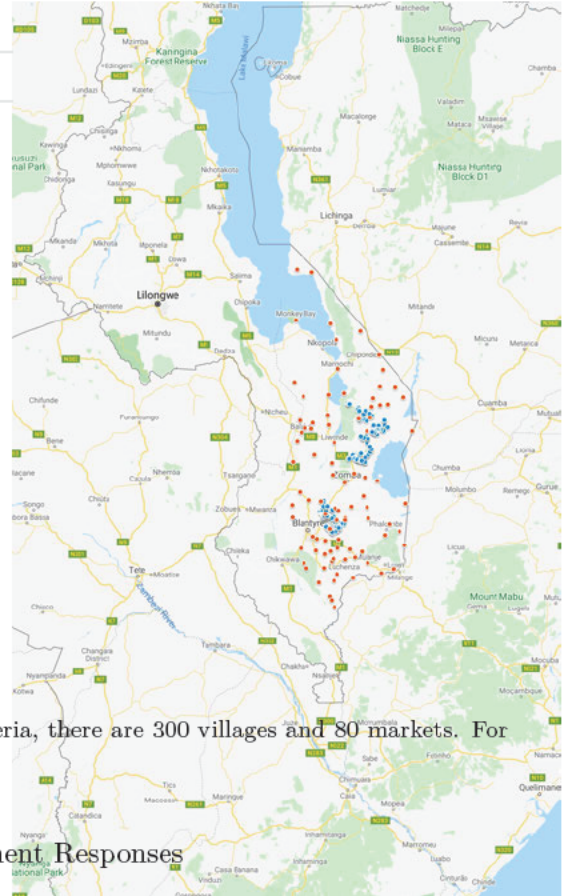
Nkhata Bay
Mzimba
Kaningina Forest Reserve
Lake Malawi
Likoma
Cobue
Niassa Hunting Block E
Chamba
Lundazi
Katete
Mzuzu
Ekwendeni
Valadim
Mataca
Misawe
Chiwiga
Nkhomo
Manlamba
Macalorge
Kawinga
Nkhotakota
Niassa Hunting Block D1
Chidunga
Kasungu
Mkaika
Lumiar
Lichinga
Mkanda
Mkhita
Mponela
Nsuwa
Dwwa
Majune
Cassembe
Salima
Mchinji
Lilongwe
Chipoka
Namitete
Mitande
Monkey Bay
Mitundu
Nkopola
Dedza
Mangochi
Chipondoe
Metarica
Chifunde
Ntcheu
Cuamba
Bene
Balaka
Liwonde
Zomba
Nhemoa
Tsangano
Chumba
Molumbo
Songo
Zobue
Mwanza
Blantyre
Phalombe
Chikwawa
Limbe
Mulanje
Tete
Moatize
Luchenza
Milange
Mount Mabu
Chiuta
Tambara
Mocuba
Changara District
Chakhu
Nsanje
Nyampanda
Kotwa
eria, there are 300 villages and 80 markets. For
Morrumbala
Mopeia
Quelimane
Caia
Maringue
Macossa
Catandica
Inhaminga
Marromeu
Nyangu
ational Park
Casa Banana
Chinde
nent Responses